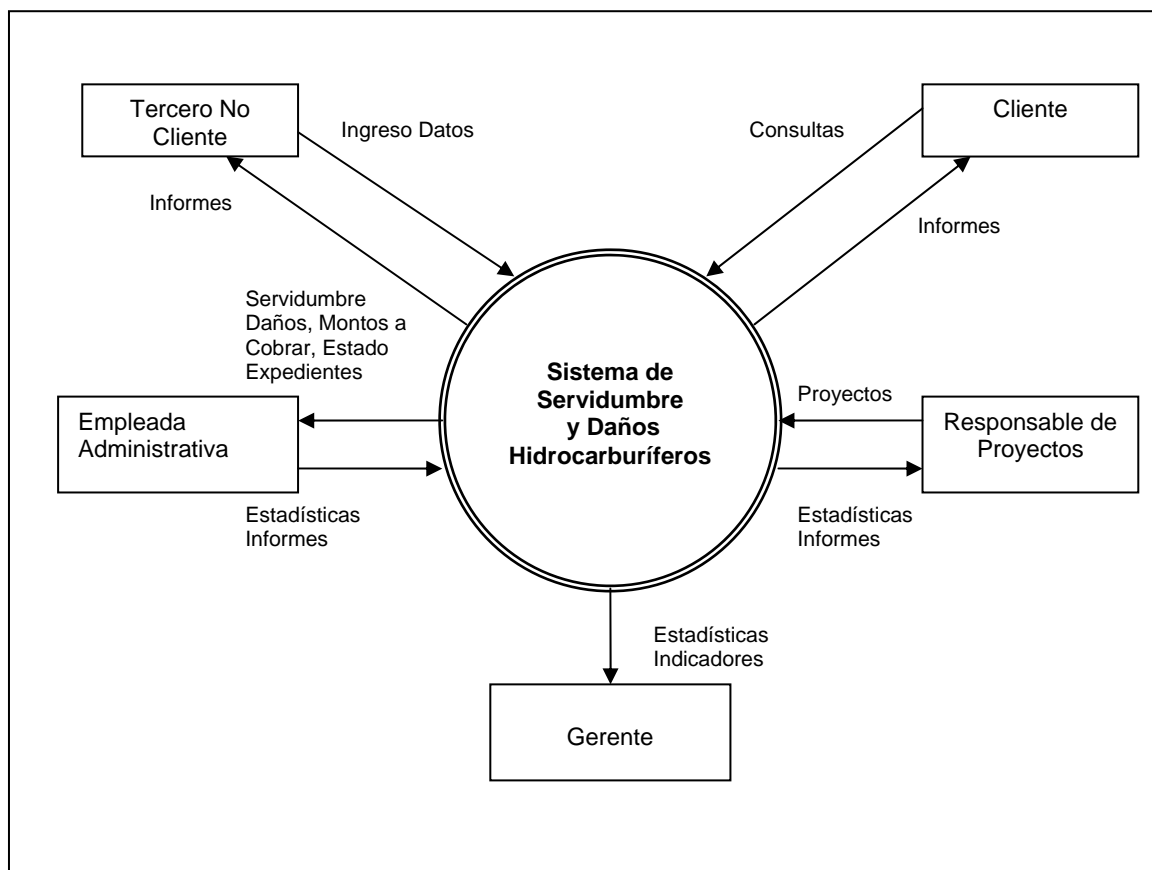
Tercero No Cliente

Ingreso Datos

Informes

Consultas

Cliente

Informes

Servidumbre Daños, Montos a Cobrar, Estado Expedientes

Sistema de Servidumbre y Daños Hidrocarburíferos

Proyectos

Empleada Administrativa

Responsable de Proyectos

Estadísticas Informes

Estadísticas Informes

Estadísticas Indicadores

Gerente